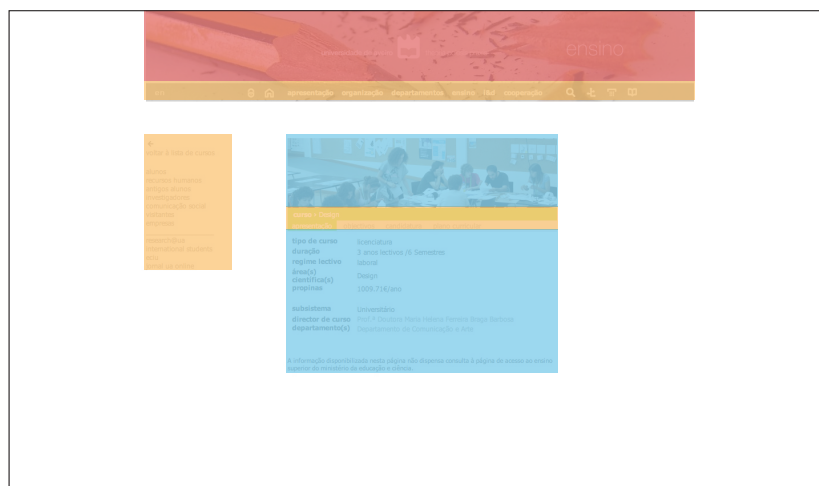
ensino

apresentação organização departamentos ensino I&d cooperação

voltar à lista de cursos

cursos - Design

tipo de curso licenciatura
duração 3 anos lectivos (6 Semestres
regime lectivo laboral
área(s) científica(s) Design
propinas 1006.71€/ano

subsistema Universitário
director de curso Prof.ª Doutora Maria Helena Pereira Braga Barbosa
departamento(s) Departamento de Comunicação e Arte

A informação disponibilizada nesta página não dispensa consulta à página de acesso ao ensino superior do ministério da educação e ciência.